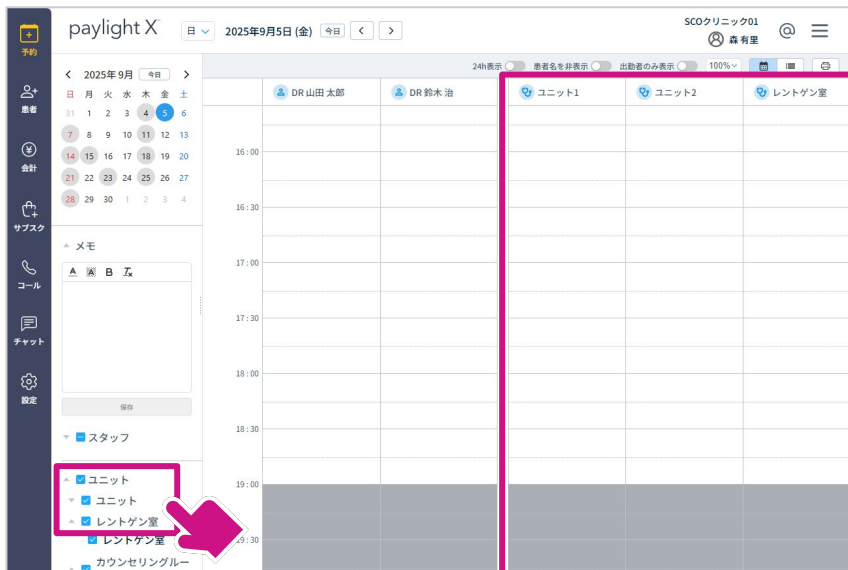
予約
患者
会計
サブスク
コール
チャット
設定

paylight X
日
2025年9月5日 (金)
今日
<
>
SCOクリニック01
森 有里

2025年9月
今日

| 日 | 月 | 火 | 水 | 木 | 金 | 土 |
|---|---|---|---|---|---|---|
| 31 | 1 | 2 | 3 | 4 | 5 | 6 |
| 7 | 8 | 9 | 10 | 11 | 12 | 13 |
| 14 | 15 | 16 | 17 | 18 | 19 | 20 |
| 21 | 22 | 23 | 24 | 25 | 26 | 27 |
| 28 | 29 | 30 | 1 | 2 | 3 | 4 |

メモ
A B $I_x$
保存

スタッフ
ユニット
ユニット
レントゲン室
レントゲン室
カウンセリングルー

24h表示
患者名を非表示
出勤者のみ表示
100%

DR 山田 太郎
DR 鈴木 治
ユニット1
ユニット2
レントゲン室

16:00
16:30
17:00
17:30
18:00
18:30
19:00
19:30